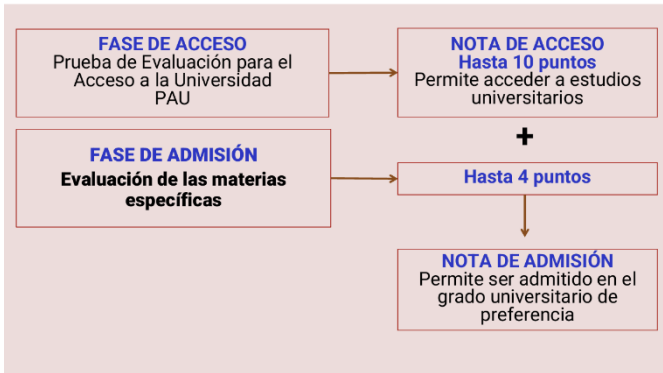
FASE DE ACCESO
Prueba de Evaluación para el Acceso a la Universidad
PAU

NOTA DE ACCESO
Hasta 10 puntos
Permite acceder a estudios universitarios

+

FASE DE ADMISIÓN
Evaluación de las materias específicas

Hasta 4 puntos

NOTA DE ADMISIÓN
Permite ser admitido en el grado universitario de preferencia